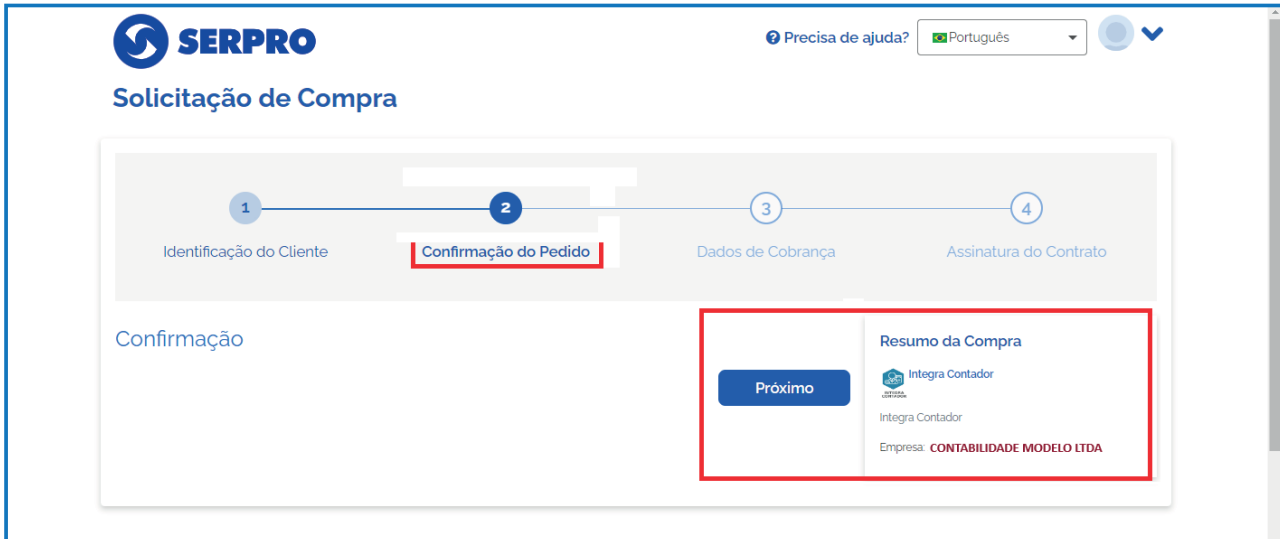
SERPRO

? Precisa de ajuda? Português

Solicitação de Compra

1 Identificação do Cliente
2 Confirmação do Pedido
3 Dados de Cobrança
4 Assinatura do Contrato

Confirmação

Próximo

Resumo da Compra

Integra Contador

Integra Contador

Empresa: CONTABILIDADE MODELO LTDA